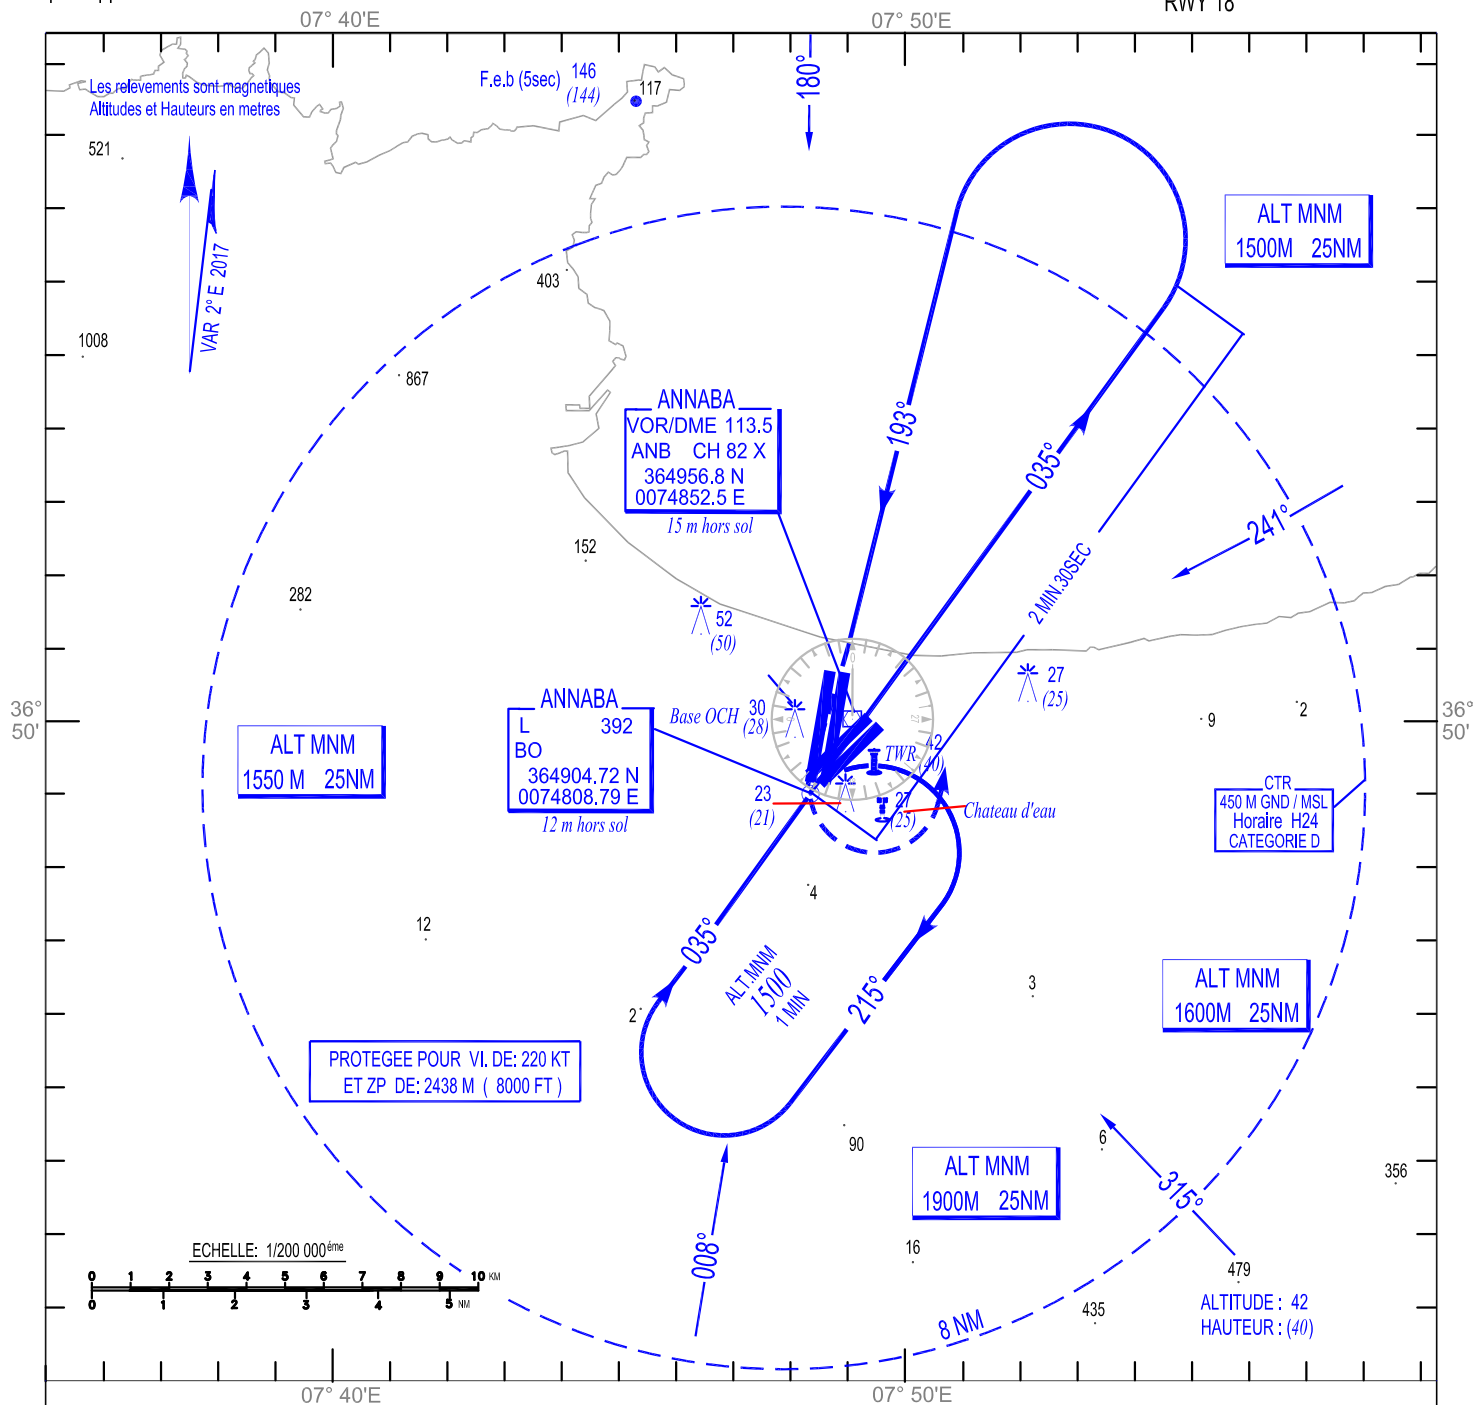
RWY 18

07° 40'E

07° 50'E

Les relevements sont magnetiques
Altitudes et Hauteurs en metres

F.e.b (5sec) 146 (144)

117

180°

521

VAR 2° E 2017

1008

403

867

ALT MNM
1500M 25NM

ANNABA
VOR/DME 113.5
ANB CH 82 X
364956.8 N
0074852.5 E
15 m hors sol

193°

035°

241°

152

282

2 MIN.30SEC

52 (50)

27 (25)

36° 50'

36° 50'

ANNABA
L 392
BO
364904.72 N
0074808.79 E
12 m hors sol

Base OCH

30 (28)

TWR

42 (40)

9

2

ALT MNM
1550 M 25NM

23 (21)

27 (25)

Chateau d'eau

CTR
450 M GND / MSL
Horaire H24
CATEGORIE D

4

12

035°

ALT.MNM 1500 1 MIN

215°

3

ALT MNM
1600M 25NM

2

PROTEGEE POUR VI. DE: 220 KT
ET ZP DE: 2438 M ( 8000 FT )

90

6

315°

356

ALT MNM
1900M 25NM

ECHELLE: 1/200 000ème

0 1 2 3 4 5 6 7 8 9 10 KM
0 1 2 3 4 5 NM

008°

16

479

ALTITUDE : 42
HAUTEUR : (40)

435

8 NM

07° 40'E

07° 50'E